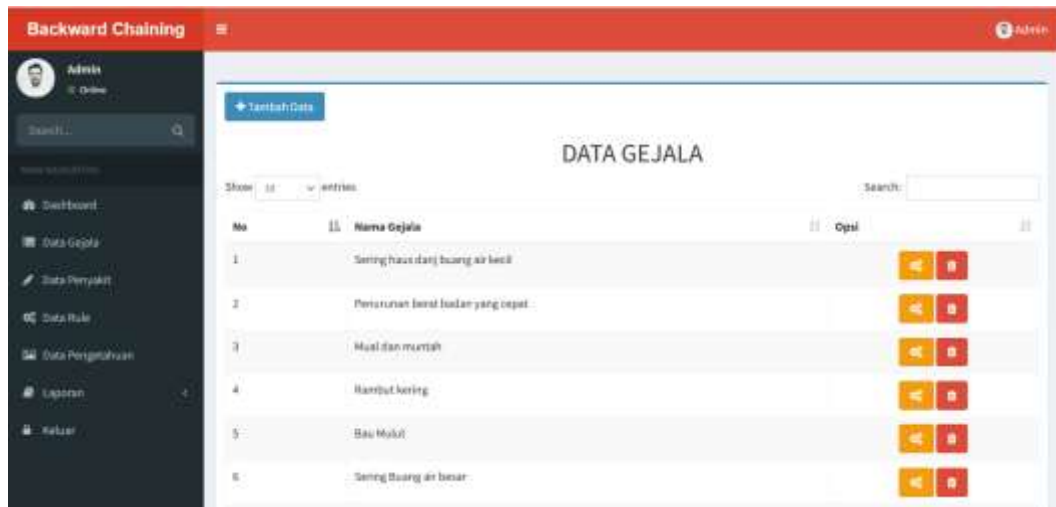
Backward Chaining

Admin

Admin
Online

Search...

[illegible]

Dashboard

Data Gejala

Data Penyakit

Data Rule

Data Pengetahuan

Laporan

Keluar

+ Tambah Data

DATA GEJALA

Show 10 entries

Search:

| No | Nama Gejala | Opsi |
|---|---|---|
| 1 | Sering haus dan buang air kecil | |
| 2 | Penurunan berat badan yang cepat | |
| 3 | Mual dan muntah | |
| 4 | Rambut kering | |
| 5 | Bau Mulut | |
| 6 | Sering Buang air besar | |